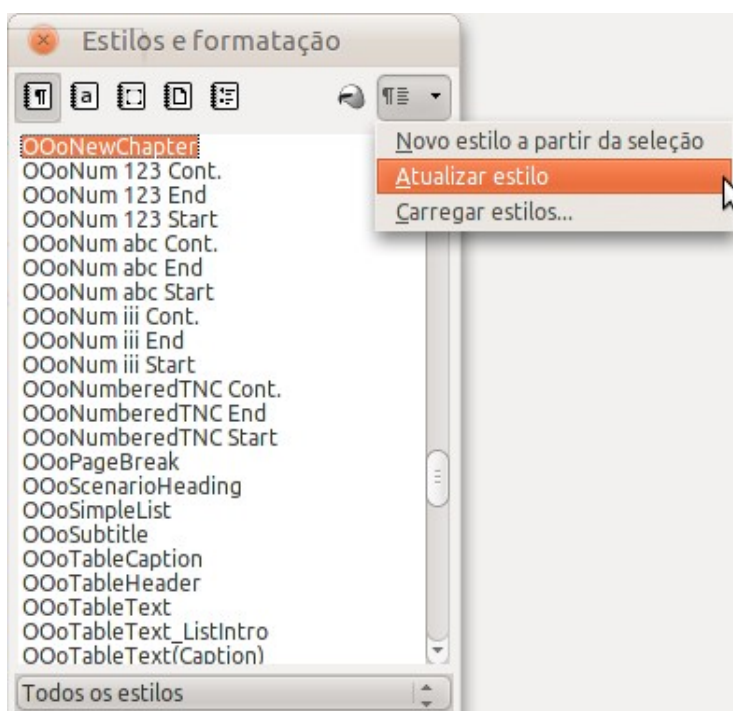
Estilos e formatação

OOoNewChapter
OOoNum 123 Cont.
OOoNum 123 End
OOoNum 123 Start
OOoNum abc Cont.
OOoNum abc End
OOoNum abc Start
OOoNum iii Cont.
OOoNum iii End
OOoNum iii Start
OOoNumberedTNC Cont.
OOoNumberedTNC End
OOoNumberedTNC Start
OOoPageBreak
OOoScenarioHeading
OOoSimpleList
OOoSubtitle
OOoTableCaption
OOoTableHeader
OOoTableText
OOoTableText_ListIntro
OOoTableText(Caption)

Todos os estilos

Novo estilo a partir da seleção
Atualizar estilo
Carregar estilos...